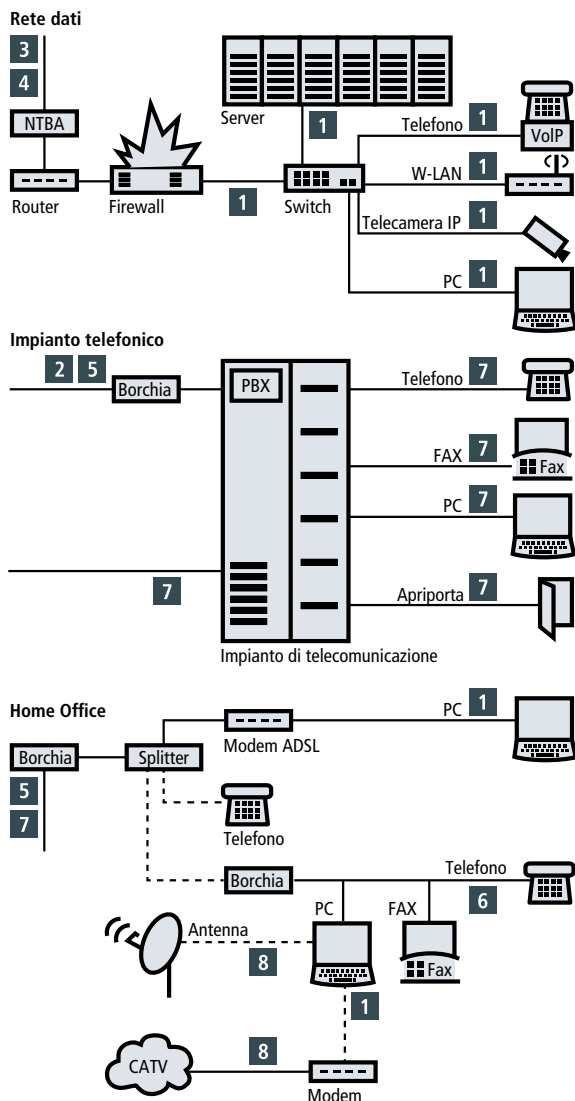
Rete dati

3
4
NTBA
Router
Firewall
1
Server
1
Switch
Telefono 1
VoIP
W-LAN 1
Telecamera IP 1
PC 1

Impianto telefonico

2 5
Borchia
PBX
Telefono 7
FAX 7
Fax
PC 7
7
Apriporta 7
Impianto di telecomunicazione

Home Office

Borchia
5
7
Splitter
Modem ADSL
PC 1
Telefono
Borchia
Telefono
6
FAX
Fax
PC
Antenna
8
1
CATV
8
Modem